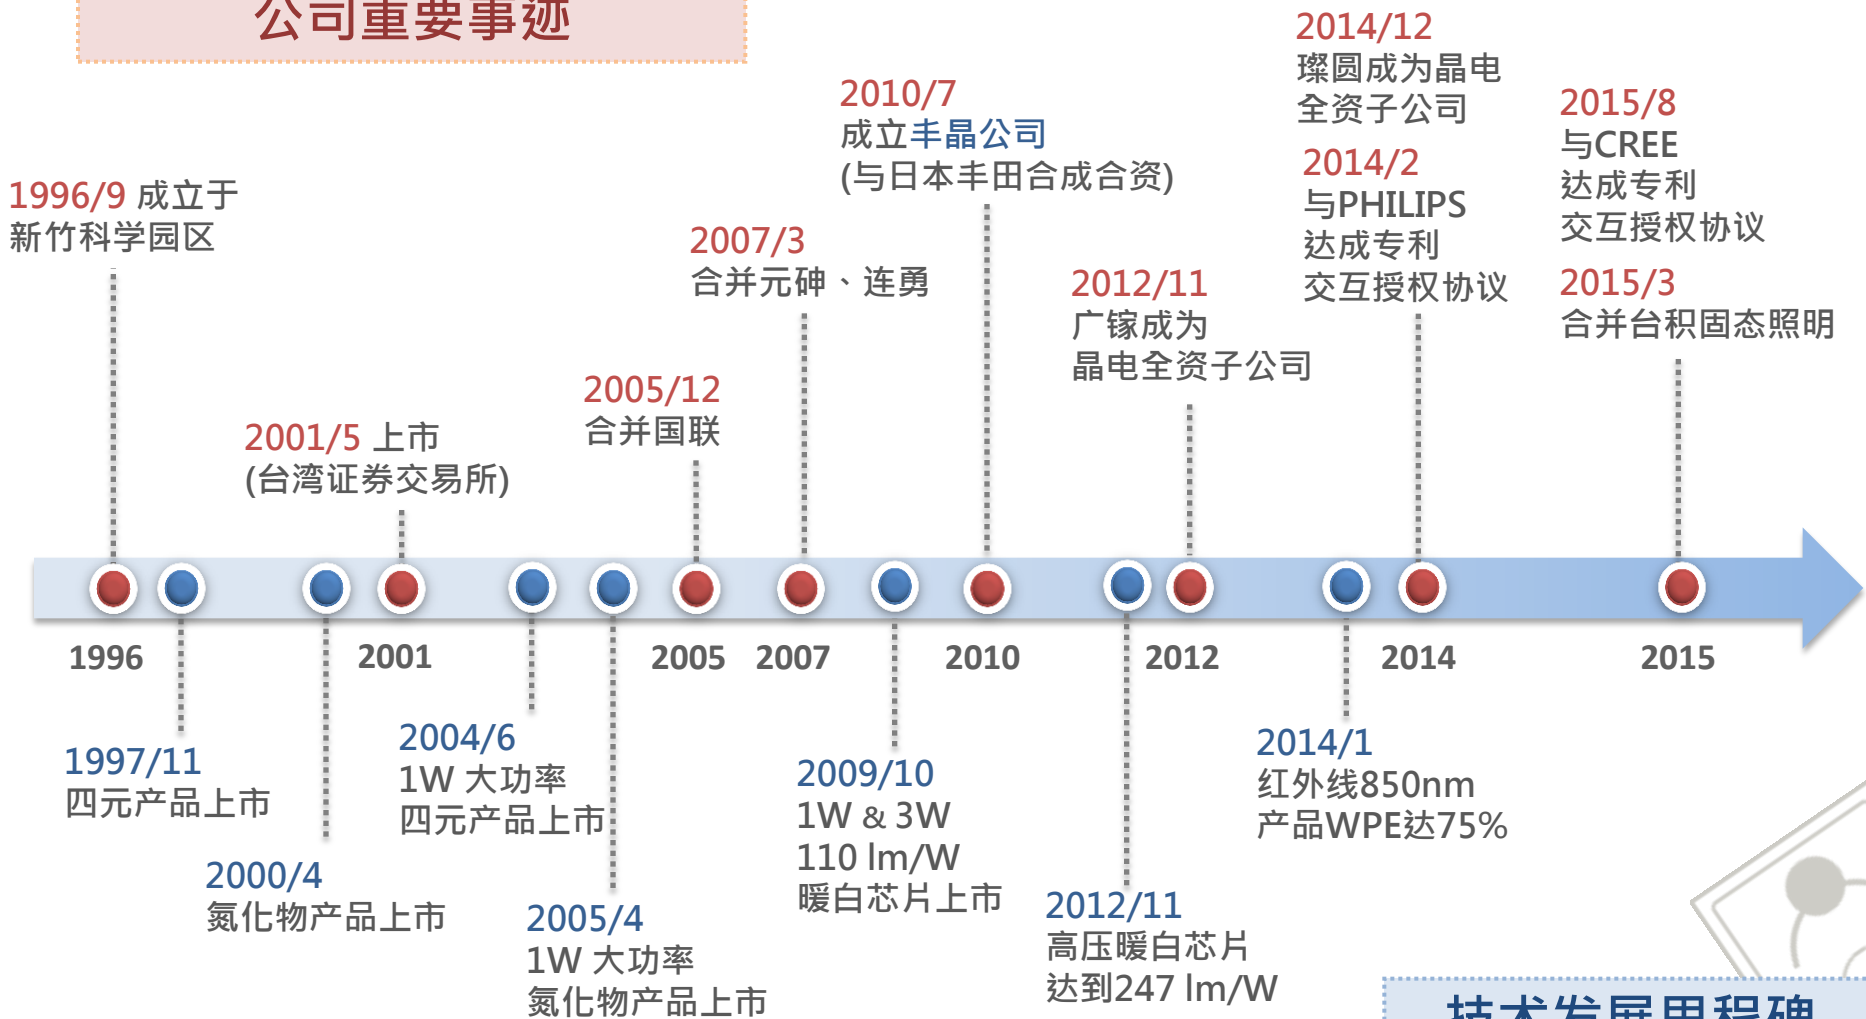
公司重要事迹

1996/9 成立于
新竹科学园区

2001/5 上市
(台湾证券交易所)

2005/12
合并国联

2007/3
合并元砷、连勇

2010/7
成立丰晶公司
(与日本丰田合成合资)

2012/11
广镓成为
晶电全资子公司

2014/12
璨圆成为晶电
全资子公司

2014/2
与PHILIPS
达成专利
交互授权协议

2015/8
与CREE
达成专利
交互授权协议

2015/3
合并台积固态照明

1996 2001 2005 2007 2010 2012 2014 2015

1997/11
四元产品上市

2000/4
氮化物产品上市

2004/6
1W 大功率
四元产品上市

2005/4
1W 大功率
氮化物产品上市

2009/10
1W & 3W
110 lm/W
暖白芯片上市

2012/11
高压暖白芯片
达到247 lm/W

2014/1
红外线850nm
产品WPE达75%

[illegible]